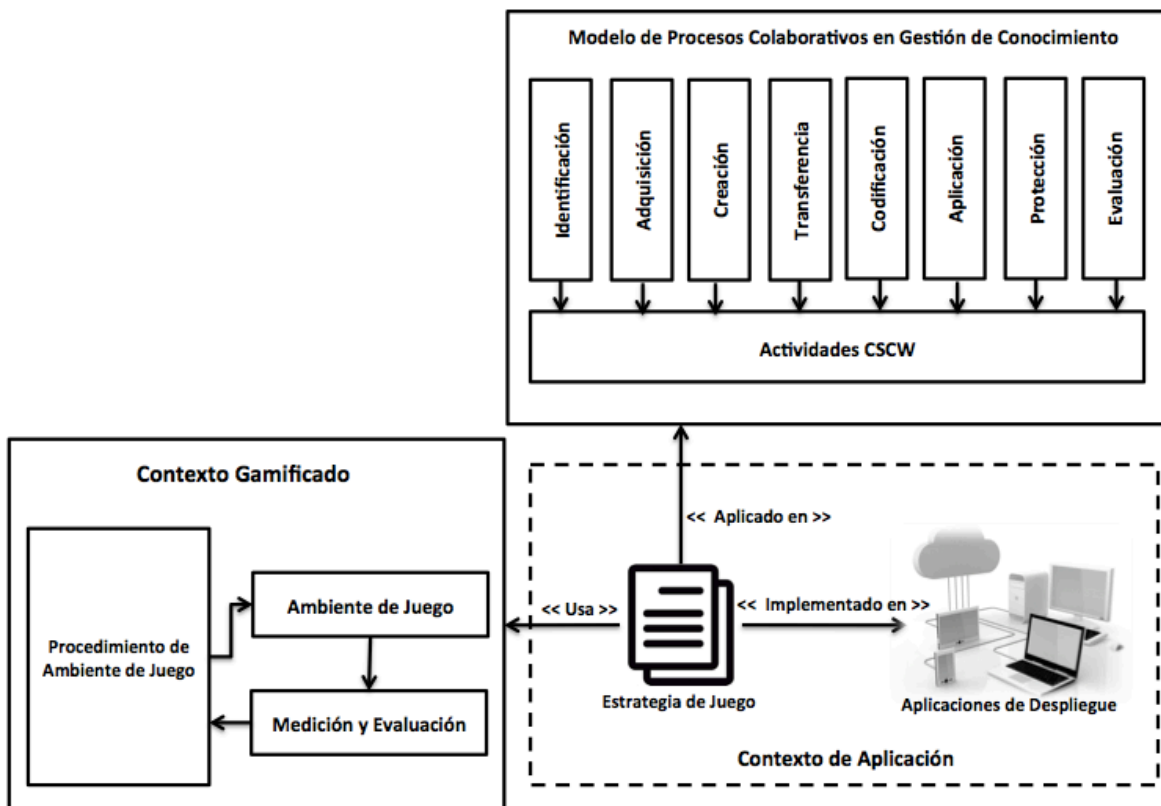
Modelo de Procesos Colaborativos en Gestión de Conocimiento

Identificación

Adquisición

Creación

Transferencia

Codificación

Aplicación

Protección

Evaluación

Actividades CSCW

Contexto Gamificado

Procedimiento de Ambiente de Juego

Ambiente de Juego

Medición y Evaluación

<< Aplicado en >>

<< Usa >>

<< Implementado en >>

Estrategia de Juego

Aplicaciones de Despliegue

Contexto de Aplicación